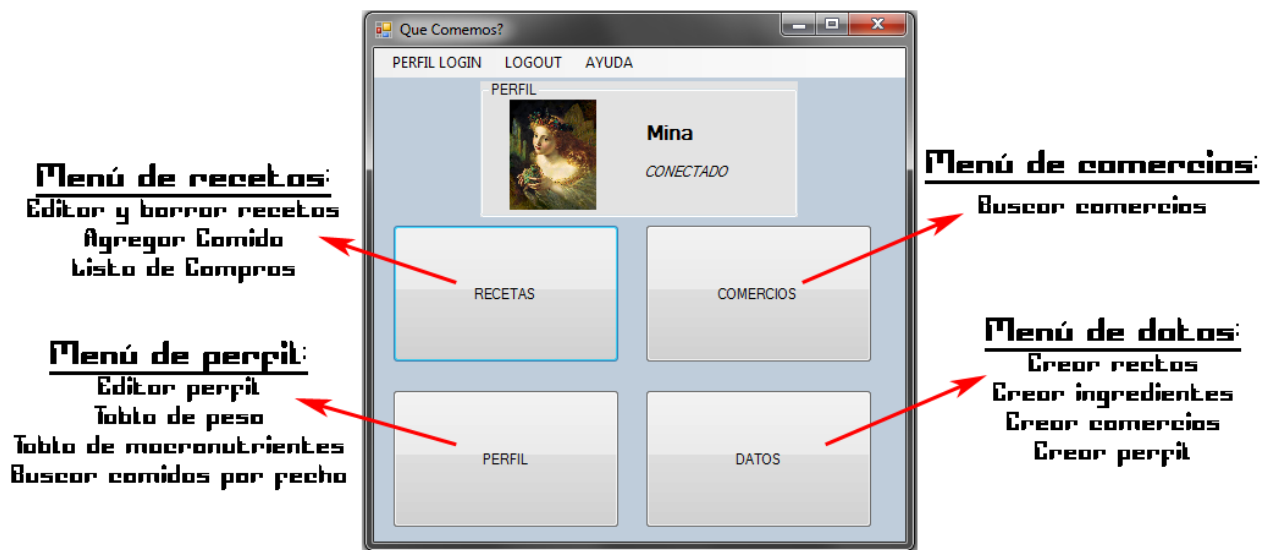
Que Comemos?

PERFIL LOGIN LOGOUT AYUDA

PERFIL

Mina

CONECTADO

RECETAS

COMERCIOS

PERFIL

DATOS

Menú de recetas:
Editar y borrar recetas
Agregar Comida
Lista de Compras

Menú de perfil:
Editar perfil
Tabla de peso
Tabla de macronutrientes
Buscar comidas por fecha

Menú de comercios:
Buscar comercios

Menú de datos:
Crear recetas
Crear ingredientes
Crear comercios
Crear perfil